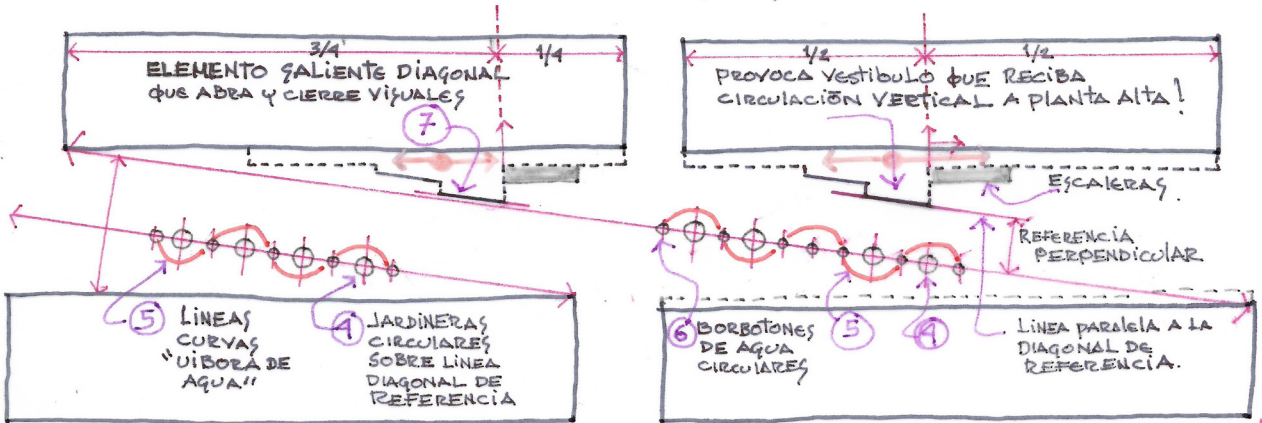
3/4 1/4

ELEMENTO SALIENTE DIAGONAL QUE ABRA Y CIERRE VISUALES

7

1/2 1/2

PROVOCA VESTIBULO QUE RECIBA CIRCULACIÓN VERTICAL A PLANTA ALTA!

ESCALERAS.

REFERENCIA PERPENDICULAR

5 LINEAS CURVAS "VIBORA DE AGUA"

4 JARDINERAS CIRCULARES SOBRE LINEA DIAGONAL DE REFERENCIA

6 BORBOTONES DE AGUA CIRCULARES

5

4

LINEA PARALELA A LA DIAGONAL DE REFERENCIA.